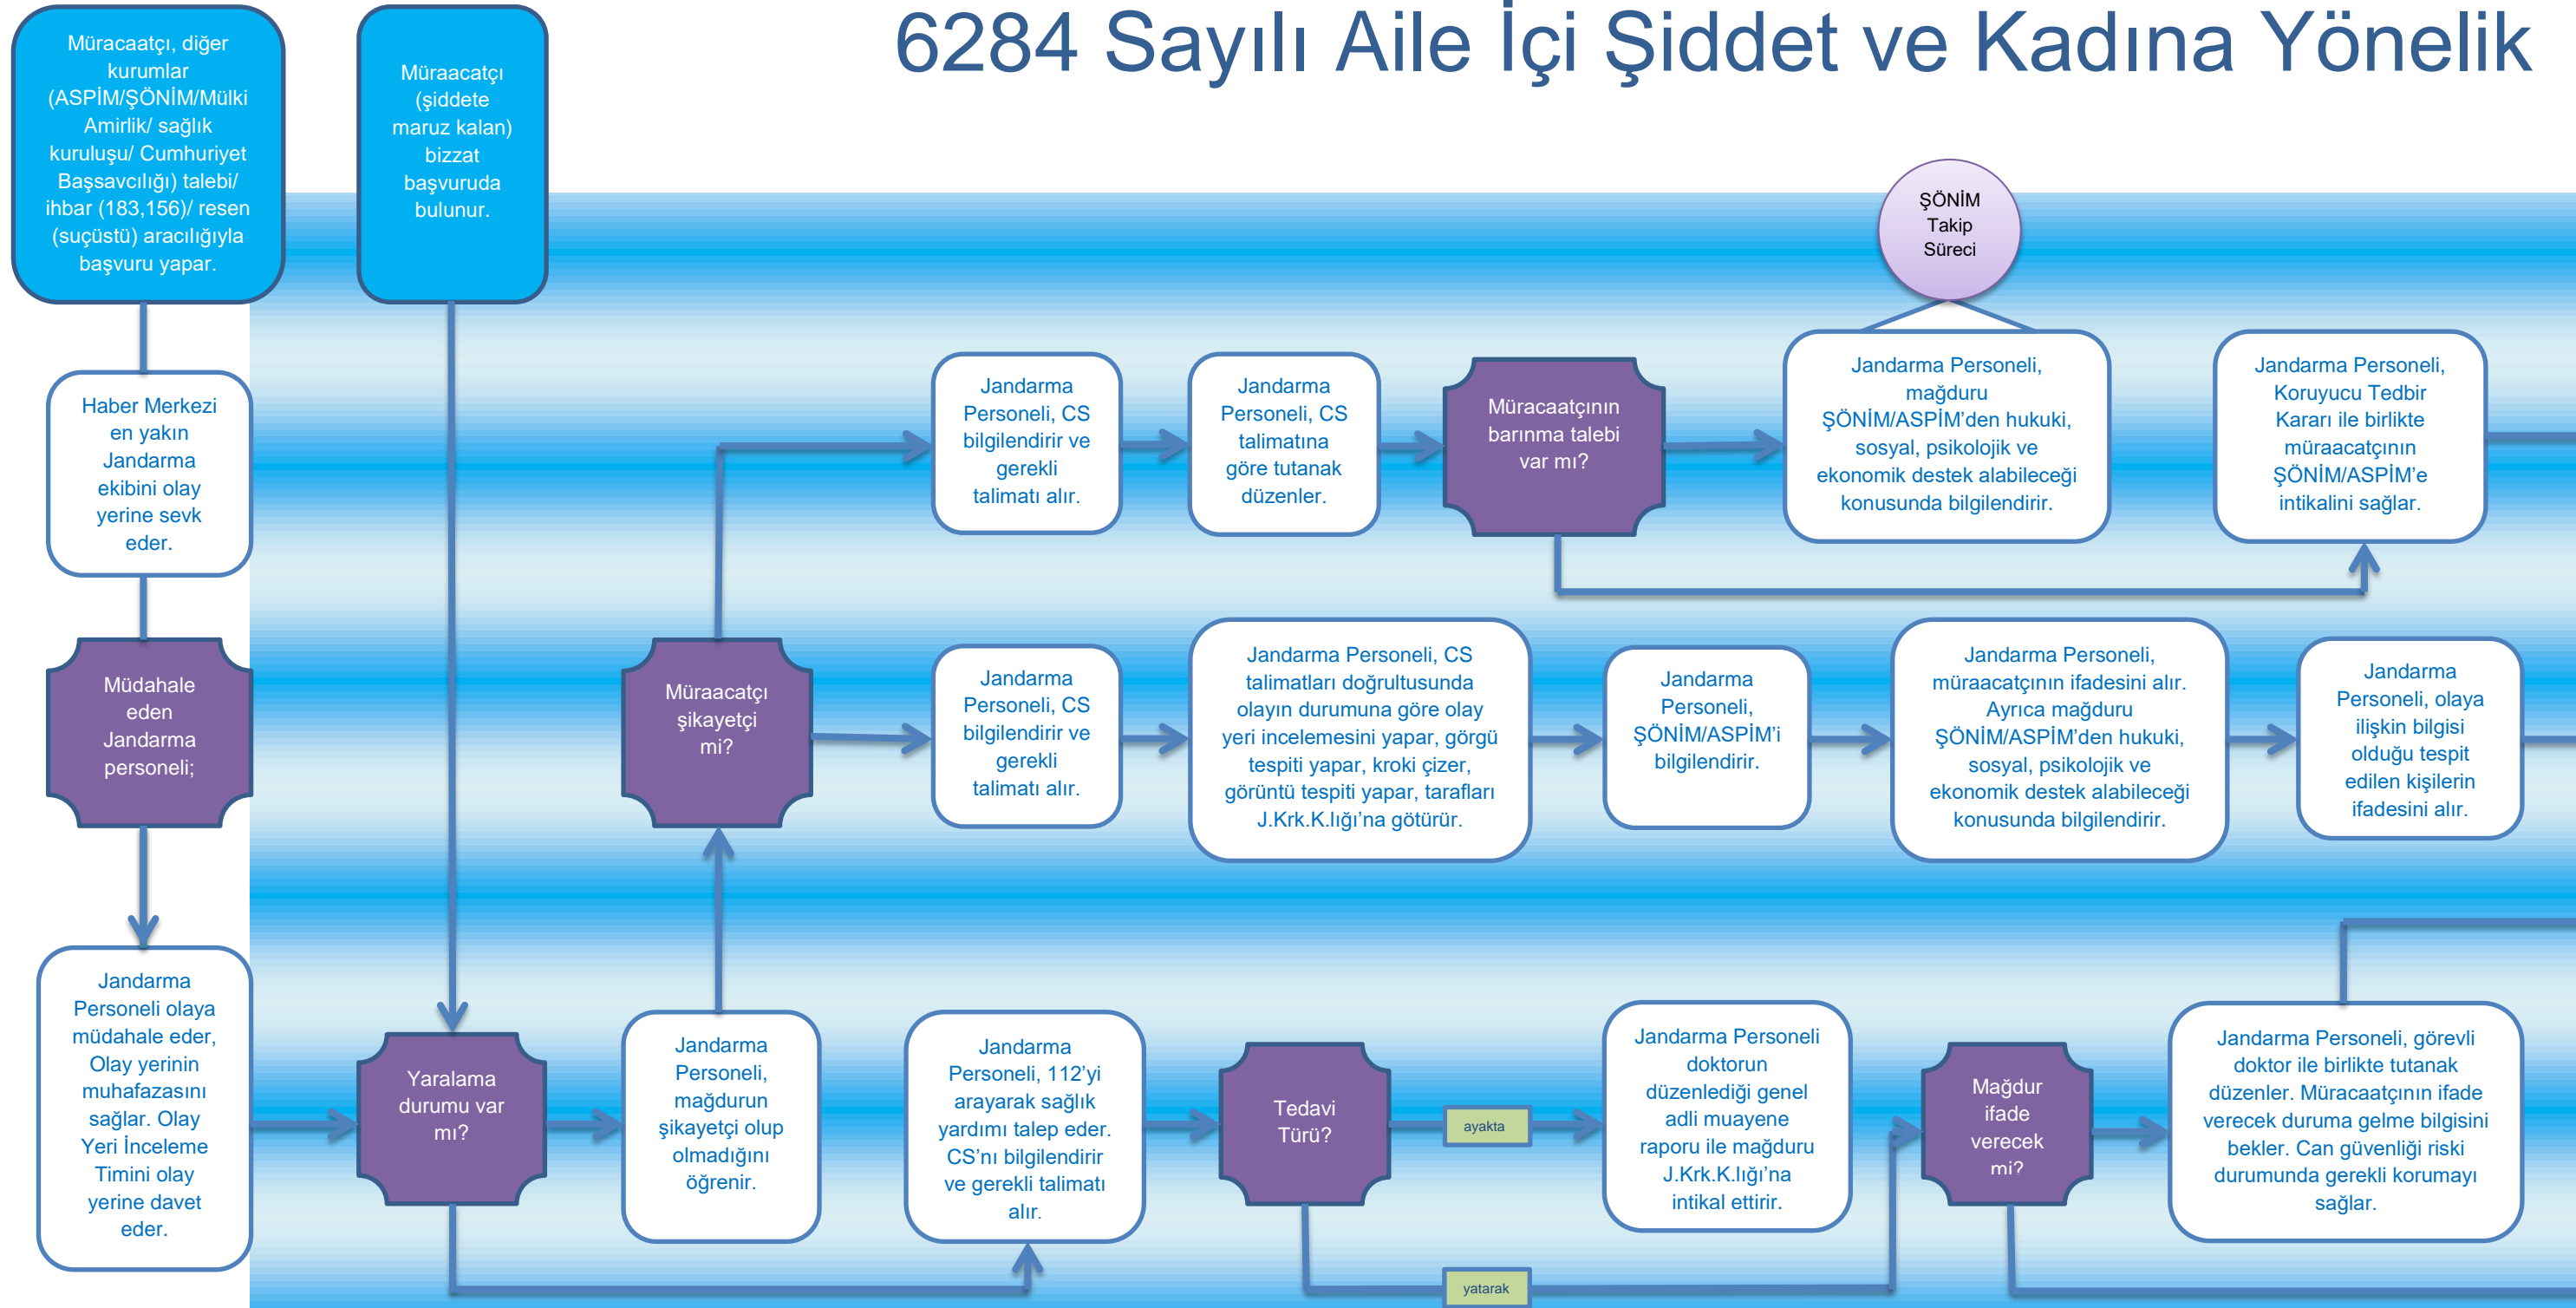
6284 Sayılı Aile İçi Şiddet ve Kadına Yönelik

Müracaatçı, diğer kurumlar (ASPİM/ŞÖNİM/Mülki Amirlik/ sağlık kuruluşu/ Cumhuriyet Başsavcılığı) talebi/ ihbar (183,156)/ resen (suçüstü) aracılığıyla başvuru yapar.

Müraacatçı (şiddete maruz kalan) bizzat başvuruda bulunur.

Haber Merkezi en yakın Jandarma ekibini olay yerine sevk eder.

Müdahale eden Jandarma personeli;

Jandarma Personeli olaya müdahale eder, Olay yerinin muhafazasını sağlar. Olay Yeri İnceleme Timini olay yerine davet eder.

Yaralama durumu var mı?

Jandarma Personeli, mağdurun şikayetçi olup olmadığını öğrenir.

Müraacatçı şikayetçi mi?

Jandarma Personeli, CS bilgilendirir ve gerekli talimatı alır.

Jandarma Personeli, CS talimatına göre tutanak düzenler.

Müracaatçının barınma talebi var mı?

ŞÖNİM Takip Süreci

Jandarma Personeli, mağduru ŞÖNİM/ASPİM'den hukuki, sosyal, psikolojik ve ekonomik destek alabileceği konusunda bilgilendirir.

Jandarma Personeli, Koruyucu Tedbir Kararı ile birlikte müraacatçının ŞÖNİM/ASPİM'e intikalini sağlar.

Jandarma Personeli, CS bilgilendirir ve gerekli talimatı alır.

Jandarma Personeli, CS talimatları doğrultusunda olayın durumuna göre olay yeri incelemesini yapar, görgü tespiti yapar, kroki çizer, görüntü tespiti yapar, tarafları J.Krk.K.lığı'na götürür.

Jandarma Personeli, ŞÖNİM/ASPİM'i bilgilendirir.

Jandarma Personeli, müraacatçının ifadesini alır. Ayrıca mağduru ŞÖNİM/ASPİM'den hukuki, sosyal, psikolojik ve ekonomik destek alabileceği konusunda bilgilendirir.

Jandarma Personeli, olaya ilişkin bilgisi olduğu tespit edilen kişilerin ifadesini alır.

Jandarma Personeli, 112'yi arayarak sağlık yardımı talep eder. CS'nı bilgilendirir ve gerekli talimatı alır.

Tedavi Türü?

ayakta

yatarak

Jandarma Personeli doktorun düzenlediği genel adli muayene raporu ile mağduru J.Krk.K.lığı'na intikal ettirir.

Mağdur ifade verecek mi?

Jandarma Personeli, görevli doktor ile birlikte tutanak düzenler. Müracaatçının ifade verecek duruma gelme bilgisini bekler. Can güvenliği riski durumunda gerekli korumayı sağlar.